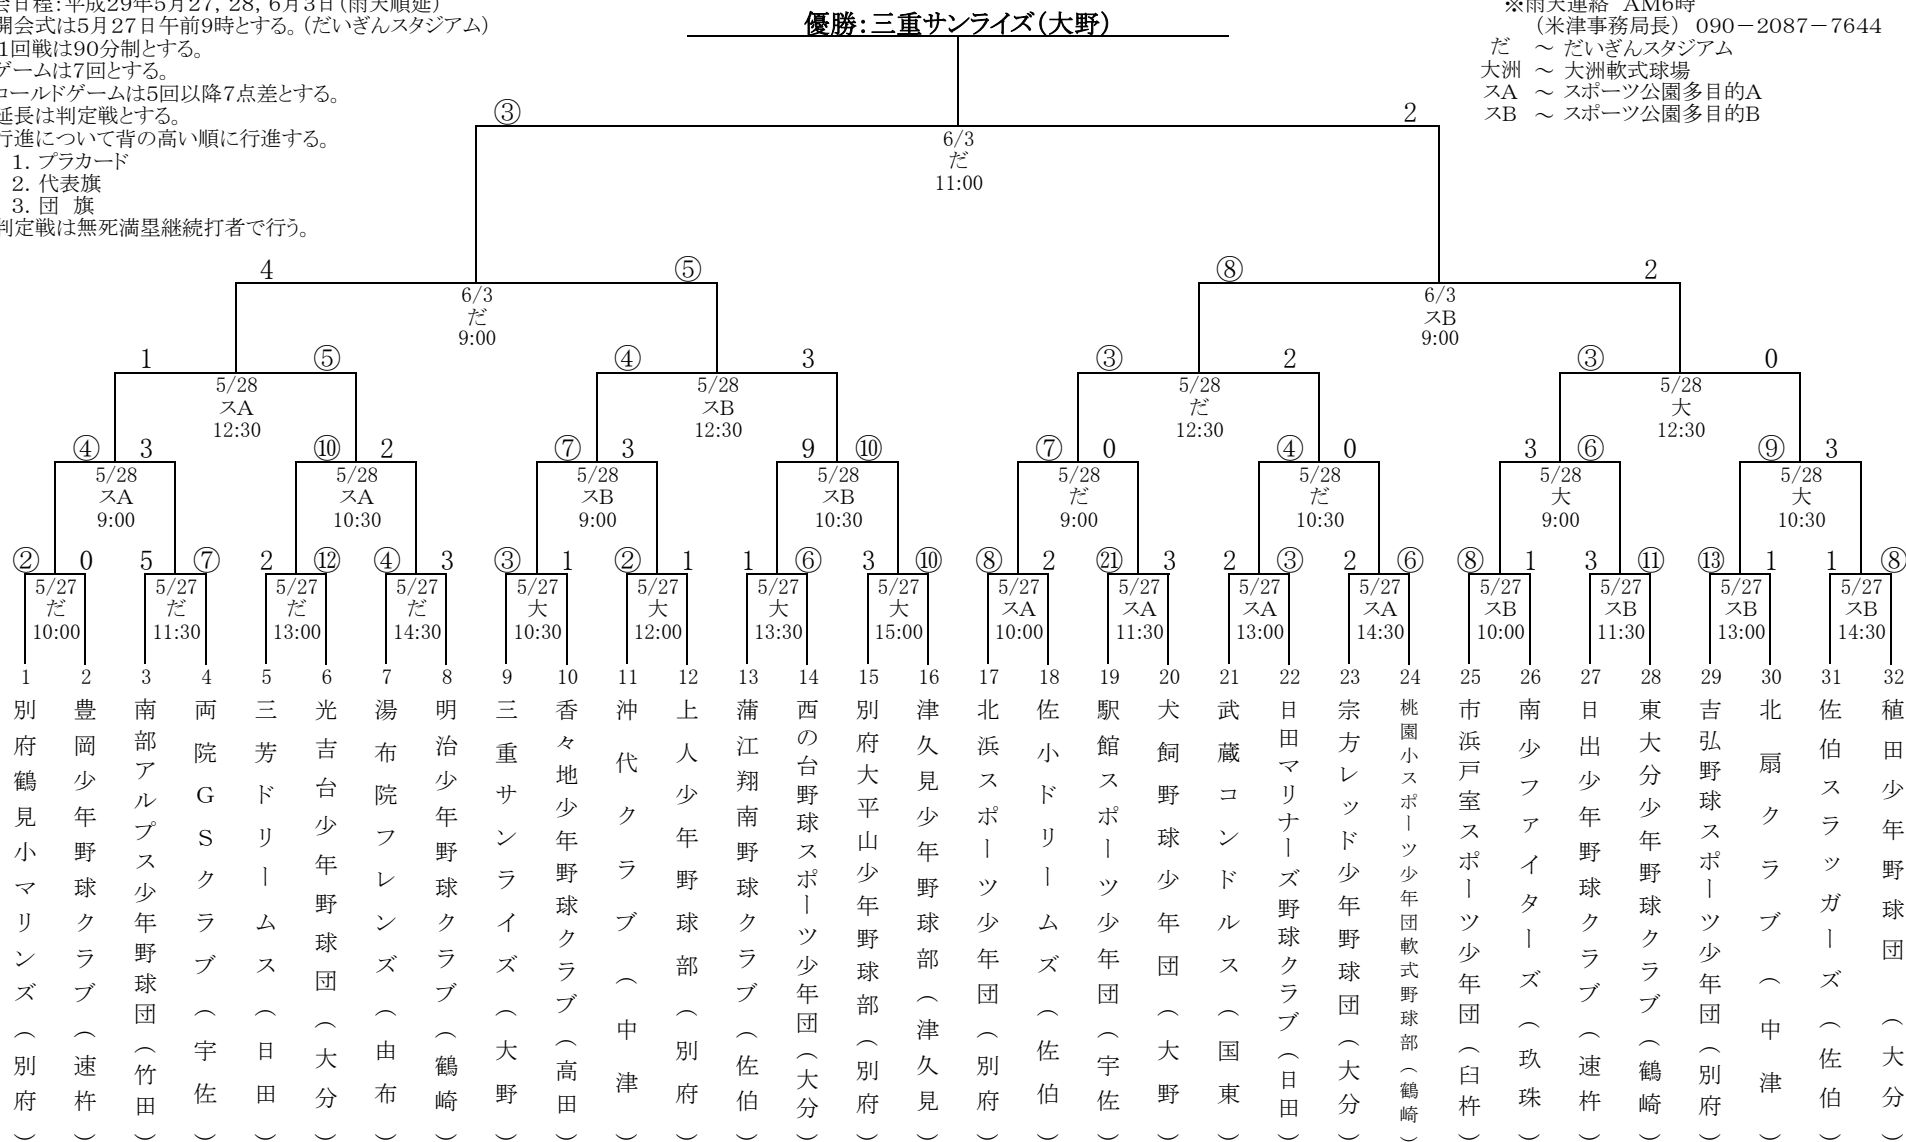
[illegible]会日程:平成29年5月27, 28, 6月3日(雨天順延)
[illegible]開会式は5月27日午前9時とする。(だいぎんスタジアム)
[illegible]1回戦は90分制とする。
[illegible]ゲームは7回とする。
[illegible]コールドゲームは5回以降7点差とする。
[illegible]延長は判定戦とする。
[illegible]行進について背の高い順に行進する。
1. プラカード
2. 代表旗
3. 団 旗
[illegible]判定戦は無死満塁継続打者で行う。

優勝:三重サンライズ(大野)

※雨天連絡 AM6時
(米津事務局長) 090−2087−7644
だ 〜 だいぎんスタジアム
大洲 〜 大洲軟式球場
スA 〜 スポーツ公園多目的A
スB 〜 スポーツ公園多目的B

③ 2
6/3
だ
11:00

4 ⑤
6/3
だ
9:00

⑧ 2
6/3
スB
9:00

1 ⑤
5/28
スA
12:30

④ 3
5/28
スB
12:30

③ 2
5/28
だ
12:30

③ 0
5/28
大
12:30

④ 3
5/28
スA
9:00

⑩ 2
5/28
スA
10:30

⑦ 3
5/28
スB
9:00

9 ⑩
5/28
スB
10:30

⑦ 0
5/28
だ
9:00

④ 0
5/28
だ
10:30

3 ⑥
5/28
大
9:00

⑨ 3
5/28
大
10:30

② 0
5/27
だ
10:00

5 ⑦
5/27
だ
11:30

2 ⑫
5/27
だ
13:00

④ 3
5/27
だ
14:30

③ 1
5/27
大
10:30

② 1
5/27
大
12:00

1 ⑥
5/27
大
13:30

3 ⑩
5/27
大
15:00

⑧ 2
5/27
スA
10:00

㉑ 3
5/27
スA
11:30

2 ③
5/27
スA
13:00

2 ⑥
5/27
スA
14:30

⑧ 1
5/27
スB
10:00

3 ⑪
5/27
スB
11:30

⑬ 1
5/27
スB
13:00

1 ⑧
5/27
スB
14:30

1 別府鶴見小マリンズ(別府)
2 豊岡少年野球クラブ(速杵)
3 南部アルプス少年野球団(竹田)
4 両院GSクラブ(宇佐)
5 三芳ドリームス(日田)
6 光吉台少年野球団(大分)
7 湯布院フレンズ(由布)
8 明治少年野球クラブ(鶴崎)
9 三重サンライズ(大野)
10 香々地少年野球クラブ(高田)
11 沖代クラブ(中津)
12 上人少年野球部(別府)
13 蒲江翔南野球クラブ(佐伯)
14 西の台野球スポーツ少年団(大分)
15 別府大平山少年野球部(別府)
16 津久見少年野球部(津久見)
17 北浜スポーツ少年団(別府)
18 佐小ドリームズ(佐伯)
19 駅館スポーツ少年団(宇佐)
20 犬飼野球少年団(大野)
21 武蔵コンドルス(国東)
22 日田マリナーズ野球クラブ(日田)
23 宗方レッド少年野球団(大分)
24 桃園小スポーツ少年団軟式野球部(鶴崎)
25 市浜戸室スポーツ少年団(臼杵)
26 南少ファイターズ(玖珠)
27 日出少年野球クラブ(速杵)
28 東大分少年野球クラブ(鶴崎)
29 吉弘野球スポーツ少年団(別府)
30 北扇クラブ(中津)
31 佐伯スラッガーズ(佐伯)
32 稙田少年野球団(大分)